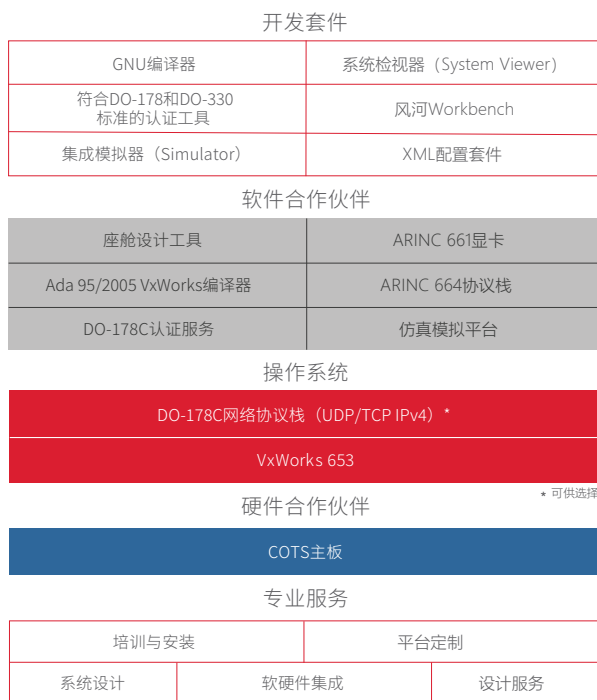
开发套件

| GNU编译器 | 系统检视器（System Viewer） |
|---|---|
| 符合DO-178和DO-330标准的认证工具 | 风河Workbench |
| 集成模拟器（Simulator） | XML配置套件 |

软件合作伙伴

| 座舱设计工具 | ARINC 661显卡 |
|---|---|
| Ada 95/2005 VxWorks编译器 | ARINC 664协议栈 |
| DO-178C认证服务 | 仿真模拟平台 |

操作系统

DO-178C网络协议栈（UDP/TCP IPv4）*

VxWorks 653

* 可供选择

硬件合作伙伴

COTS主板

专业服务

| 培训与安装 | 平台定制 |
|---|---|

| 系统设计 | 软硬件集成 | 设计服务 |
|---|---|---|